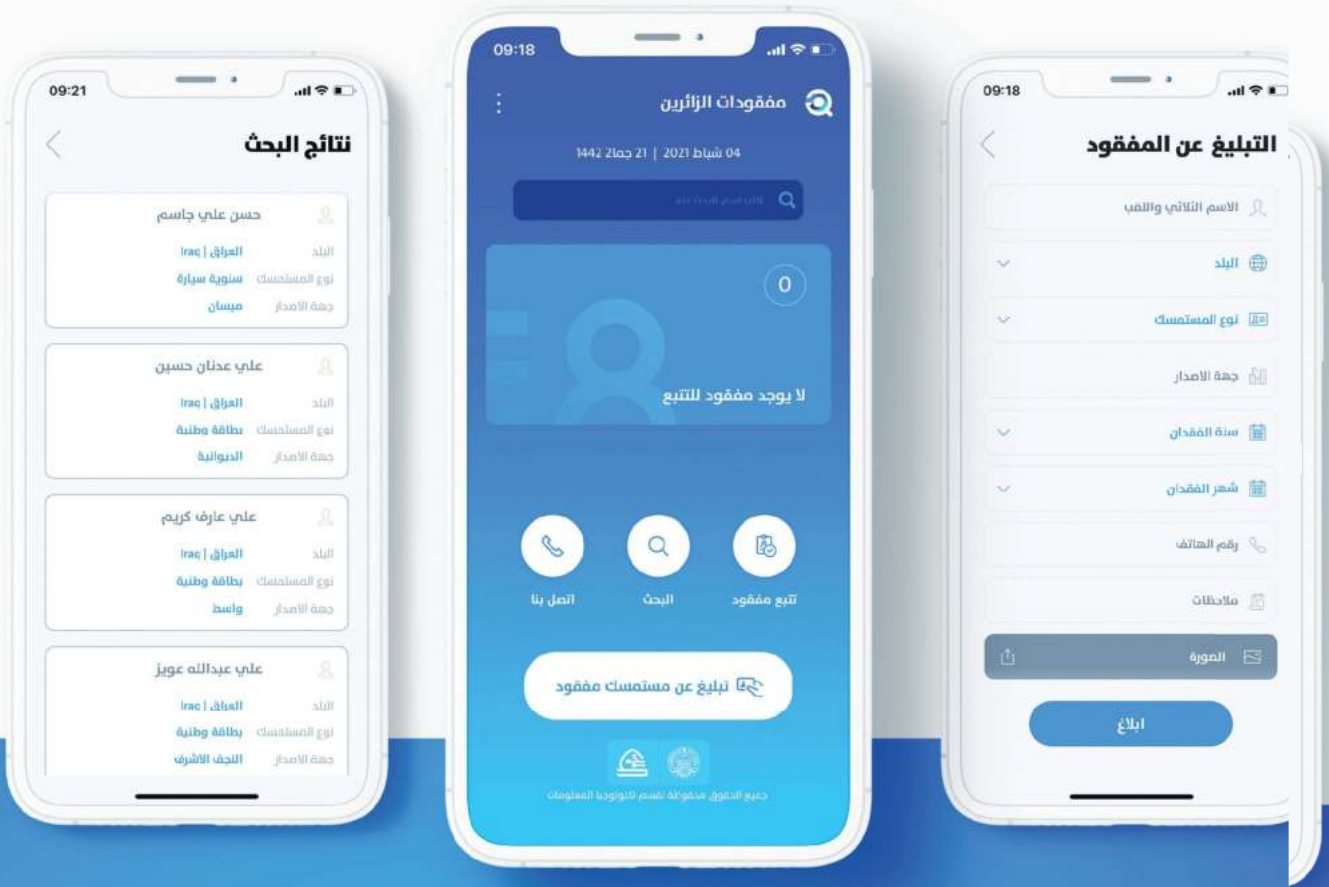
09:21

نتائج البحث

حسن علي جاسم
البلد العراق | Iraq
نوع المستمسك سنوية سيارة
جهة الاصدار ميسان

علي عدنان حسين
البلد العراق | Iraq
نوع المستمسك بطاقة وطنية
جهة الاصدار الديوانية

علي عارف كريم
البلد العراق | Iraq
نوع المستمسك بطاقة وطنية
جهة الاصدار واسط

علي عبدالله عويز
البلد العراق | Iraq
نوع المستمسك بطاقة وطنية
جهة الاصدار النجف الاشرف

09:18

مفقودات الزائرين

04 شباط 2021 | 21 جماد 1442

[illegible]

0

لا يوجد مفقود للتتبع

اتصل بنا
البحث
تتبع مفقود

تبليغ عن مستمسك مفقود

جميع الحقوق محفوظة لقسم تكنولوجيا المعلومات

09:18

التبليغ عن المفقود

الاسم الثلاثي واللقب
البلد
نوع المستمسك
جهة الاصدار
سنة الفقدان
شهر الفقدان
رقم الهاتف
ملاحظات
الصورة

ابلاغ